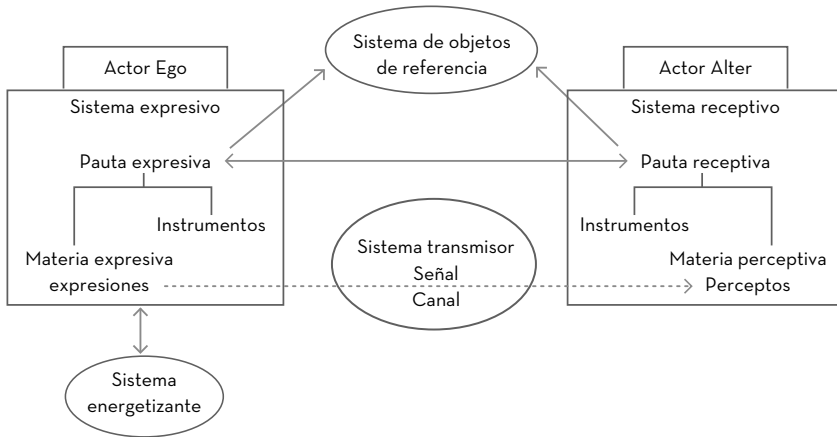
Sistema de objetos de referencia

Actor Ego

Sistema expresivo

Pauta expresiva

Instrumentos

Materia expresiva expresiones

Actor Alter

Sistema receptivo

Pauta receptiva

Instrumentos

Materia perceptiva Perceptos

Sistema transmisor Señal Canal

Sistema energetizante